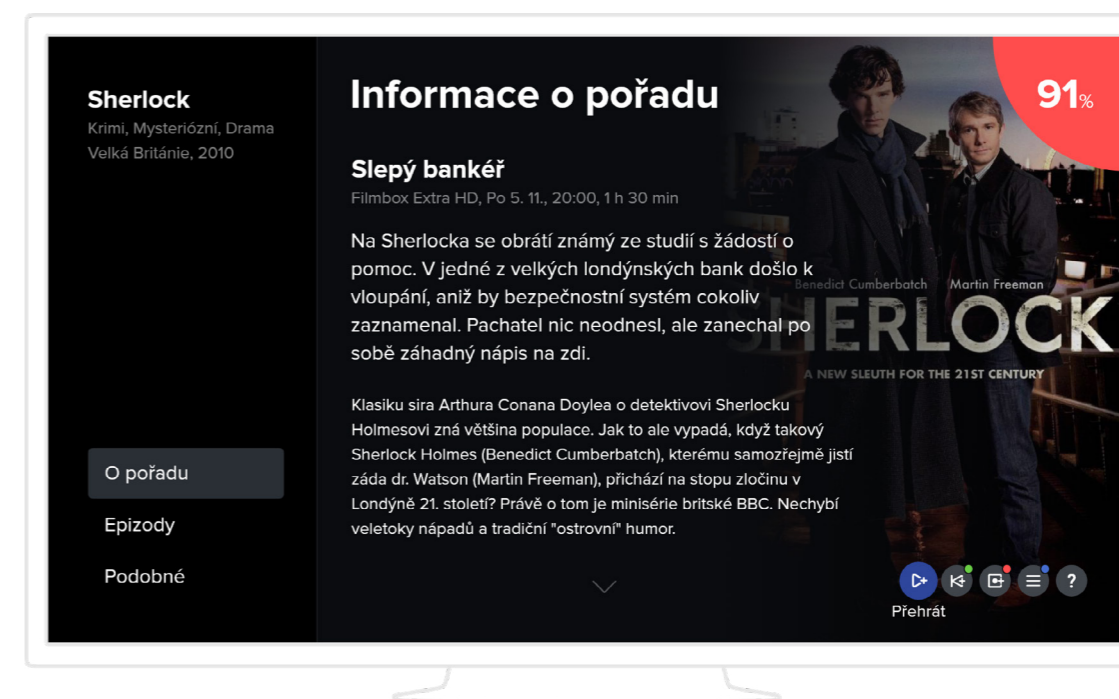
Sherlock
Krimi, Mysteriózní, Drama
Velká Británie, 2010

O pořadu

Epizody

Podobné

Informace o pořadu

91%

Slepý bankéř
Filmbox Extra HD, Po 5. 11., 20:00, 1 h 30 min

Na Sherlocka se obrátí známý ze studií s žádostí o pomoc. V jedné z velkých londýnských bank došlo k vloupání, aniž by bezpečnostní systém cokoliv zaznamenal. Pachatel nic neodnesl, ale zanechal po sobě záhadný nápis na zdi.

Klasiku sira Arthura Conana Doylea o detektivovi Sherlocku Holmesovi zná většina populace. Jak to ale vypadá, když takový Sherlock Holmes (Benedict Cumberbatch), kterému samozřejmě jistí záda dr. Watson (Martin Freeman), přichází na stopu zločinu v Londýně 21. století? Právě o tom je minisérie britské BBC. Nechybí veletoky nápadů a tradiční "ostrovní" humor.

Benedict Cumberbatch Martin Freeman
SHERLOCK
A NEW SLEUTH FOR THE 21ST CENTURY

Přehrát

?